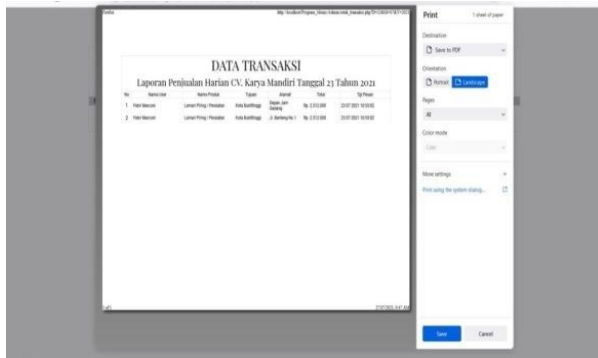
Invoice

http://localhost/Program_Skripsi/index/cetak_transaksi.php?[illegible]

DATA TRANSAKSI

Laporan Penjualan Harian CV. Karya Mandiri Tanggal 23 Tahun 2021

| No | Nama User | Nama Produk | Tujuan | Alamat | Total | Tgl Pesan |
|---|---|---|---|---|---|---|
| 1 | Fakri Mauruni | Lemari Piring / Peralatan | Kota Bukittinggi | Dagam Jam Gadang | Rp. 2.512.000 | 23-07-2021 18:59:02 |
| 2 | Fakri Mauruni | Lemari Piring / Peralatan | Kota Bukittinggi | Jl. Benteng No.1 | Rp. 2.512.000 | 23-07-2021 18:59:02 |

1/1

27/07/2021 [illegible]

Print

1 sheet of paper

Destination

Save to PDF

Orientation

Portrait

Landscape

Pages

All

Color mode

Color

More settings

Print using the system dialog...

Save

Cancel